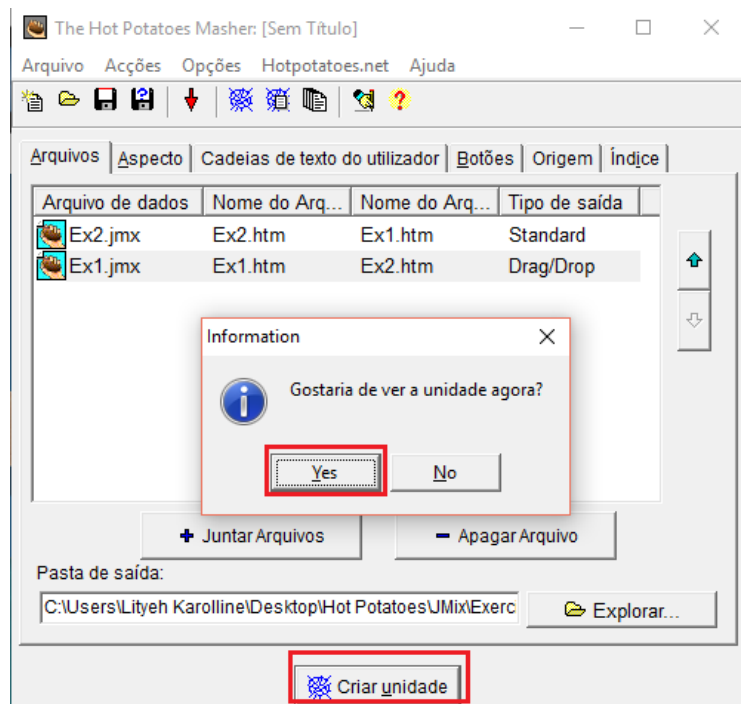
The Hot Potatoes Masher: [Sem Título]

Arquivo Acções Opções Hotpotatoes.net Ajuda

Arquivos | Aspecto | Cadeias de texto do utilizador | Botões | Origem | Índice

| Arquivo de dados | Nome do Arq... | Nome do Arq... | Tipo de saída |
|---|---|---|---|
| Ex2.jmx | Ex2.htm | Ex1.htm | Standard |
| Ex1.jmx | Ex1.htm | Ex2.htm | Drag/Drop |

Information

Gostaria de ver a unidade agora?

Yes No

+ Juntar Arquivos

− Apagar Arquivo

Pasta de saída:

C:\Users\Lityeh Karolline\Desktop\Hot Potatoes\JMix\Exerc

Explorar...

Criar unidade